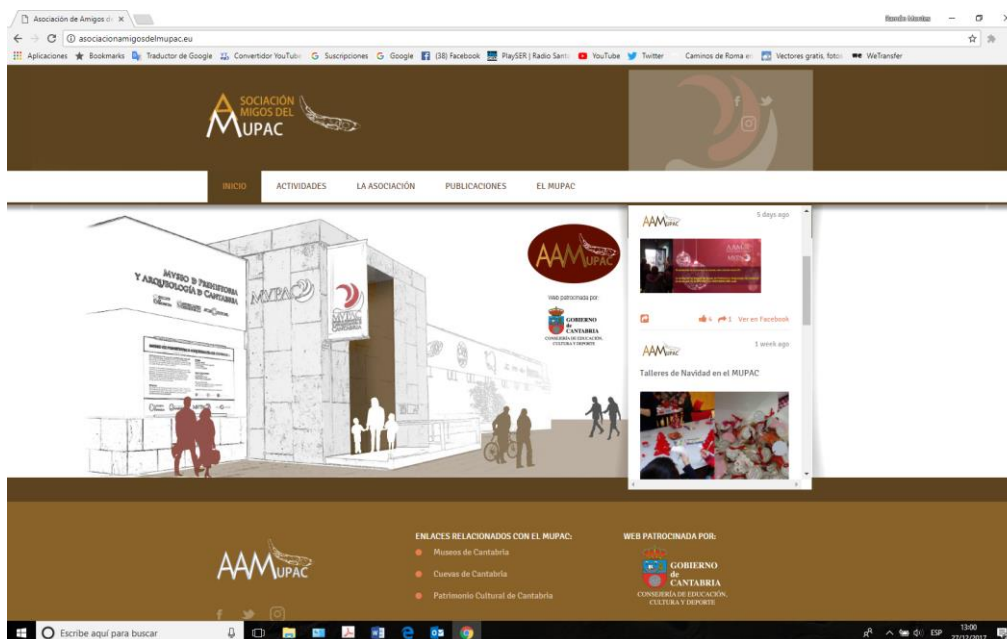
Asociación de Amigos d ×

asociacionamigosdelmupac.eu

Aplicaciones Bookmarks Traductor de Google Convertidor YouTube Suscripciones Google (38) Facebook PlaySER | Radio Sant YouTube Twitter Caminos de Roma e Vectores gratis, fotos WeTransfer

ASOCIACIÓN AMIGOS DEL MUPAC

INICIO ACTIVIDADES LA ASOCIACIÓN PUBLICACIONES EL MUPAC

MUSEO DE PREHISTORIA Y ARQUEOLOGÍA DE CANTABRIA

MUPAC

AAMUPAC

Web patrocinada por:

GOBIERNO de CANTABRIA
CONSEJERÍA DE EDUCACIÓN, CULTURA Y DEPORTE

AAMUPAC 5 days ago

4 1 Ver en Facebook

AAMUPAC 1 week ago

Talleres de Navidad en el MUPAC

AAMUPAC

ENLACES RELACIONADOS CON EL MUPAC:
Museos de Cantabria
Cuevas de Cantabria
Patrimonio Cultural de Cantabria

WEB PATROCINADA POR:
GOBIERNO de CANTABRIA
CONSEJERÍA DE EDUCACIÓN, CULTURA Y DEPORTE

Escribe aquí para buscar

ESP 13:00 27/12/2017